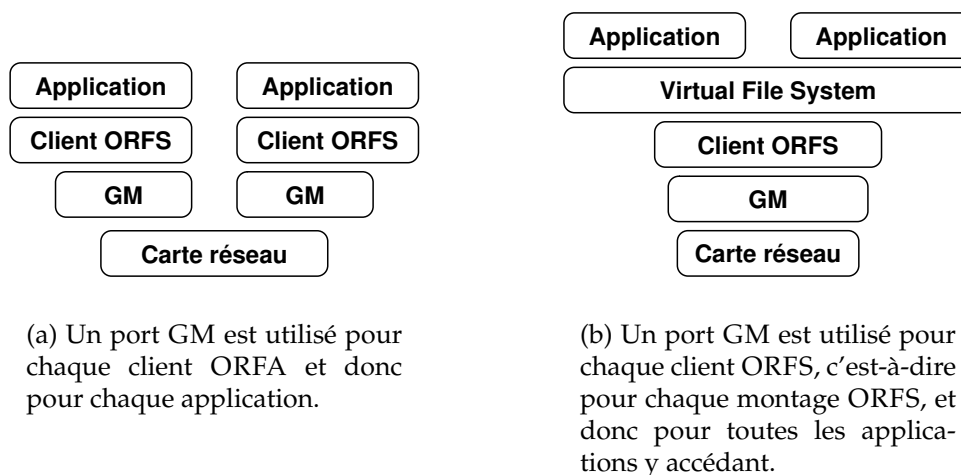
Application

Application

Client ORFS

Client ORFS

GM

GM

Carte réseau

(a) Un port GM est utilisé pour chaque client ORFA et donc pour chaque application.

Application

Application

Virtual File System

Client ORFS

GM

Carte réseau

(b) Un port GM est utilisé pour chaque client ORFS, c'est-à-dire pour chaque montage ORFS, et donc pour toutes les applications y accédant.